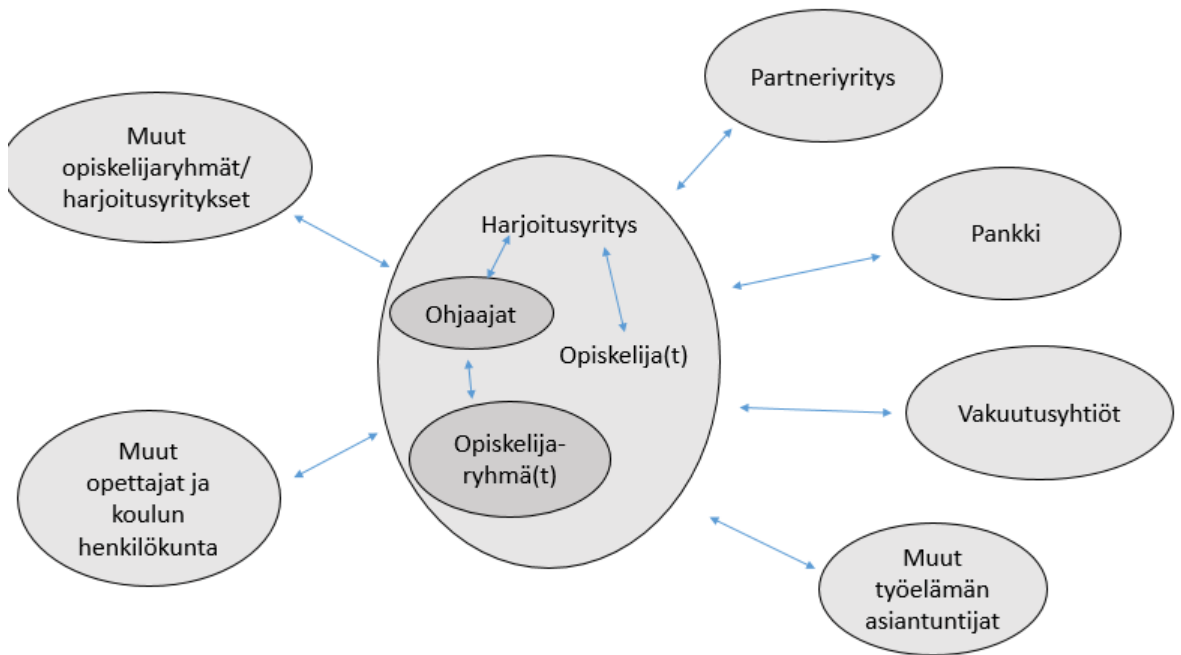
Partneriyritys

Muut opiskelijaryhmät/ harjoitusyritykset

Harjoitusyritys

Pankki

Ohjaajat

Opiskelija(t)

Vakuutusyhtiöt

Muut opettajat ja koulun henkilökunta

Opiskelija-ryhmä(t)

Muut työelämän asiantuntijat